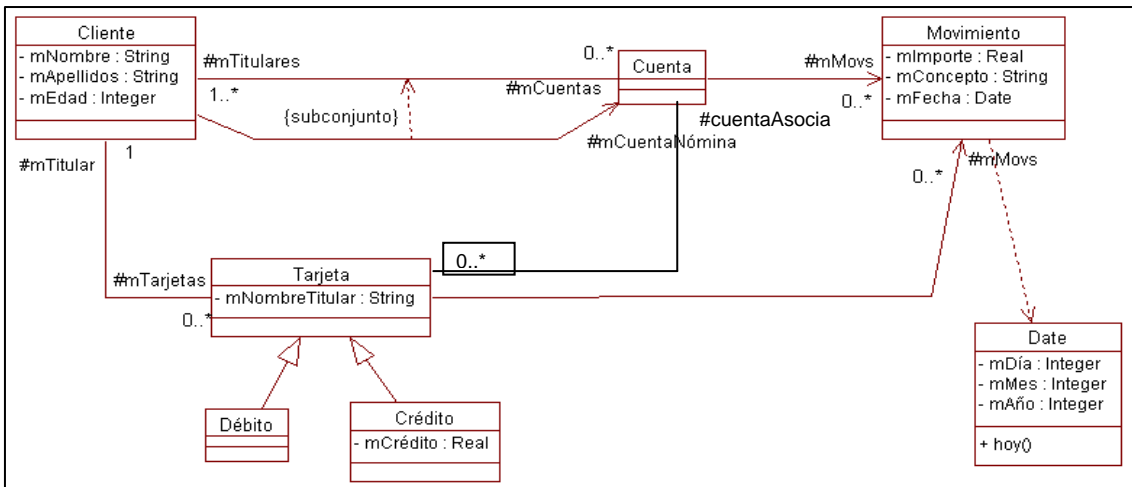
Cliente
- mNombre : String
- mApellidos : String
- mEdad : Integer

#mTitulares
1..*
{subconjunto}
0..*
#mCuentas
Cuenta
#mCuentaNómina
#cuentaAsocia
#mMovs
0..*

Movimiento
- mImporte : Real
- mConcepto : String
- mFecha : Date

#mMovs
0..*

1
#mTitular

#mTarjetas
0..*
Tarjeta
- mNombreTitular : String

0..*

Débito

Crédito
- mCrédito : Real

Date
- mDía : Integer
- mMes : Integer
- mAño : Integer
+ hoy()